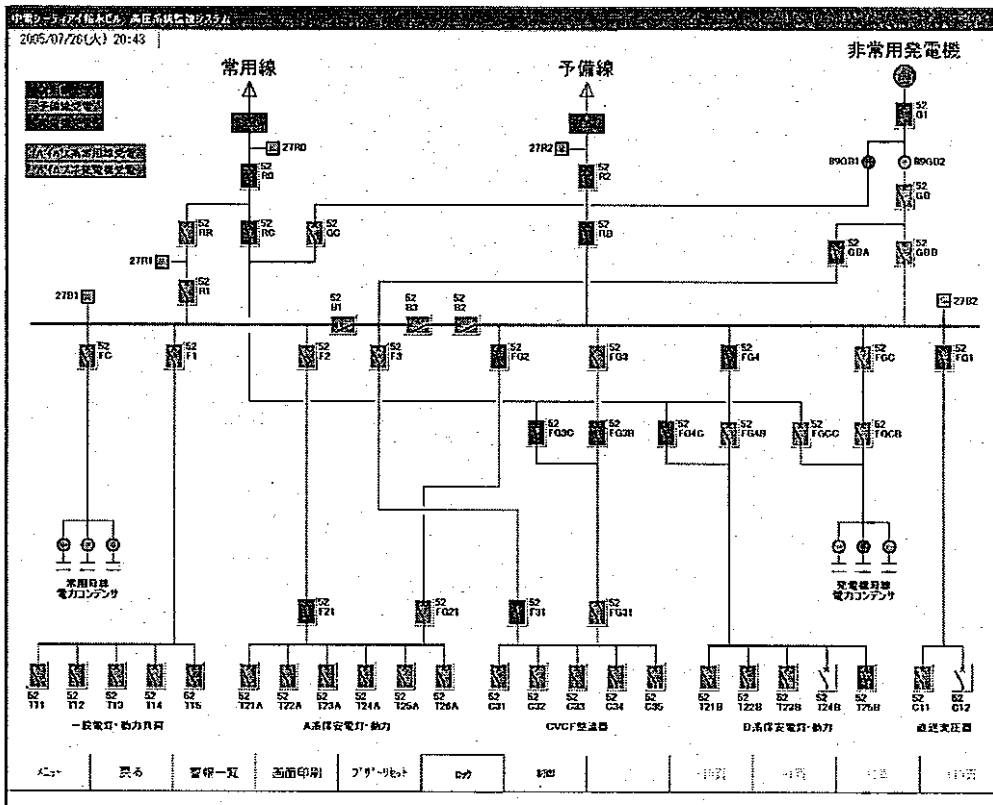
中電シーティアイ桜木ビル 高圧系統監視システム
2005/07/26(火) 20:43

常用線
予備線
非常用発電機

27R0
52 R0
27R2
52 R2
52 01
89G01
89G02
52 GB
52 RR
52 RC
52 GC
52 RB
27R1
52 R1
52 GBA
52 GBB
27B1
52 B1
52 B3
52 B2
27B2

52 FC
52 F1
52 F2
52 F3
52 FG2
52 FG3
52 FG4
52 FGC
52 FG1

52 FG3C
52 FG3B
52 FG4C
52 FG4B
52 FGCC
52 FGCB

常用母線
電力コンデンサ

発電機母線
電力コンデンサ

52 F21
52 FG21
52 F31
52 FG31

52 T11
52 T12
52 T13
52 T14
52 T15
52 T21A
52 T22A
52 T23A
52 T24A
52 T25A
52 T26A
52 C31
52 C32
52 C33
52 C34
52 C35
52 T21B
52 T22B
52 T23B
52 T24B
52 T25B
52 C11
52 C12

一般電灯・動力負荷
A系保安電灯・動力
CVCF変換器
B系保安電灯・動力
直送変圧器

メニュー
戻る
警報一覧
画面印刷
ブザーリセット
ロック
制御